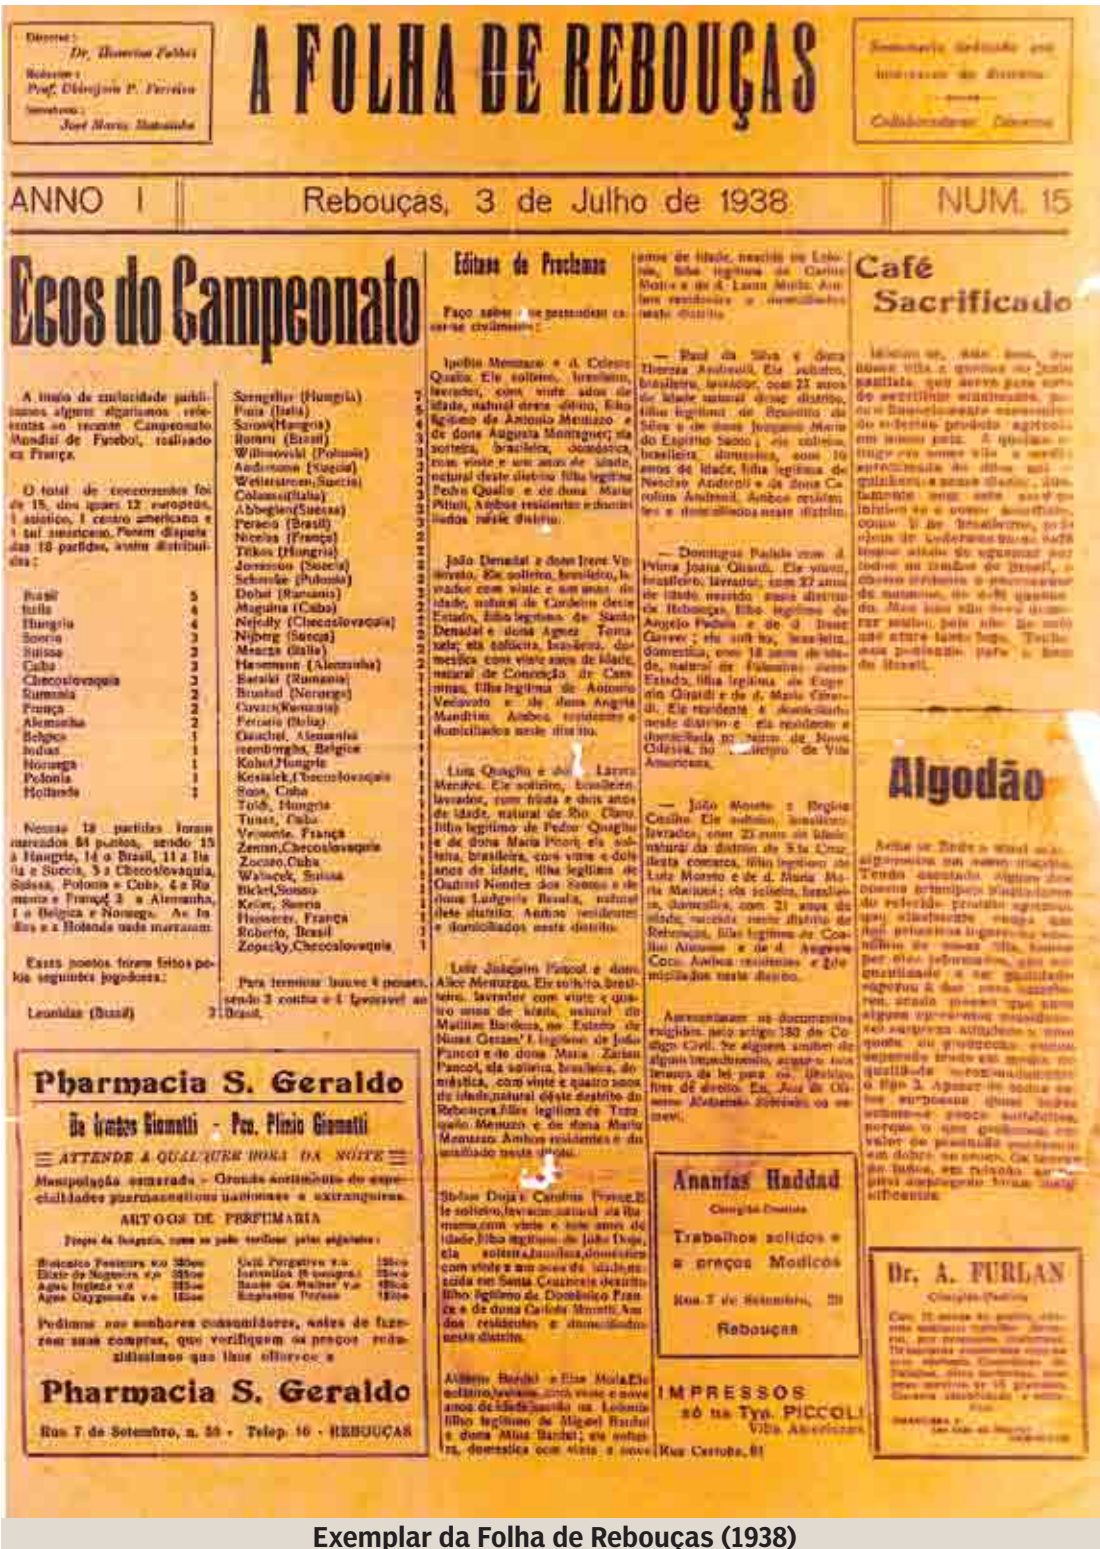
Director:
Dr. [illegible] Fabbri
Redactor:
Prof. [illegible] P. Ferreira
Secretario:
José Maria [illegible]

A FOLHA DE REBOUÇAS

Semanario dedicado aos interesses do districto
Collaboradores: Diversos

ANNO I | Rebouças, 3 de Julho de 1938 | NUM. 15

Ecos do Campeonato

A titulo de curiosidade publicamos alguns algarismos referentes ao recente Campeonato Mundial de Futebol, realisado na França.

O total de concorrentes foi de 15, dos quaes 12 europeus, 1 asiatico, 1 centro americano e 1 sul americano. Foram disputa das 18 partidas, assim distribuidas:

| | |
|---|---|
| Brasil | 5 |
| Italia | 4 |
| Hungria | 4 |
| Suecia | 3 |
| Suissa | 3 |
| Cuba | 3 |
| Checoslovaquia | 3 |
| Rumania | 2 |
| França | 2 |
| Alemanha | 2 |
| Belgica | 1 |
| Indias | 1 |
| Noruega | 1 |
| Polonia | 1 |
| Hollanda | 1 |

Nessas 18 partidas foram marcados 84 pontos, sendo 15 a Hungria, 14 o Brasil, 11 a Italia e Suecia, 5 a Checoslovaquia, Suissa, Polonia e Cuba, 4 a Rumania e França, 3 a Alemanha, 1 a Belgica e Noruega. As Indias e a Hollanda nada marcaram.

Esses pontos foram feitos pelos seguintes jogadores:

Leonidas (Brasil) 7
Szengeller (Hungria) 7
Piola (Italia) 5
Sarosi (Hungria) 5
Romeu (Brasil) 4
Willimovski (Polonia) 4
Andersson (Suecia) 3
Wetterstroem (Suecia) 3
Colaussi (Italia) 3
Abbeglen (Suissa) 3
Peracio (Brasil) 2
Nicolas (França) 2
Titkos (Hungria) 2
Jonasson (Suecia) 2
Schmidt (Polonia) 2
Dobai (Rumania) 2
Maguina (Cuba) 2
Nejedly (Checoslovaquia) 2
Nyberg (Suecia) 2
Meazza (Italia) 2
Hanemann (Alemanha) 2
Baraiki (Rumania) 1
Brustad (Noruega) 1
Cuvaci (Rumania) 1
Ferrario (Italia) 1
Gauchel, Alemanha 1
Isemborghs, Belgica 1
Kohut, Hungria 1
Kosialek, Checoslovaquia 1
Sosa, Cuba 1
Toldi, Hungria 1
Tunas, Cuba 1
Veinante, França 1
Zeman, Checoslovaquia 1
Zocaro, Cuba 1
Walacek, Suissa 1
Bickel, Suissa 1
Keller, Suecia 1
Heisserer, França 1
Roberto, Brasil 1
Zopecky, Checoslovaquia 1

Para terminar houve 4 penaes, sendo 3 contra e 1 favoravel ao Brasil.

Editaes de Proclamas

Faço saber que pretendem casar-se civilmente:

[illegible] Menuzzo e d. Celeste Qualio. Ele solteiro, brasileiro, lavrador, com vinte anos de idade, natural deste distrito, filho legitimo de Antonio Menuzzo e de dona Augusta Montagner; ela solteira, brasileira, domestica, com vinte e um anos de idade, natural deste distrito, filha legitima de Pedro Qualio e de dona Maria Pittoli. Ambos residentes e domiciliados neste distrito.

João Denadai e dona Irene Vendovato. Ele solteiro, brasileiro, lavrador com vinte e um anos de idade, natural de Cordeiro deste Estado, filho legitimo de Santo Denadai e dona Agnes Tomazela; ela solteira, brasileira, domestica, com vinte anos de idade, natural de Conceição de Campinas, filha legitima de Antonio Vendovato e de dona Angela Mandrini. Ambos residentes e domiciliados neste distrito.

Luiz Quaglio e d. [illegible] Lazara Mendes. Ele solteiro, brasileiro, lavrador, com trinta e dois anos de idade, natural de Rio Claro, filho legitimo de Pedro Quaglio e de dona Maria Pitorri; ela solteira, brasileira, com vinte e dois anos de idade, filha legitima de Gabriel Mendes dos Santos e de dona Ludgeria Basalia, natural deste distrito. Ambos residentes e domiciliados neste distrito.

Luiz Joaquim Pascoal e dona Alice Menuzzo. Ele solteiro, brasileiro, lavrador com vinte e quatro anos de idade, natural de Matilde Bardeus, no Estado de Minas Geraes, filho legitimo de João Pascoal e de dona Maria Zarias Pascoal; ela solteira, brasileira, domestica, com vinte e quatro anos de idade, natural deste distrito de Rebouças, filha legitima de Tranquilo Menuzzo e de dona Maria Menuzzo. Ambos residentes e domiciliados neste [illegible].

Sidnei Duja e Carolina Franco. Ele solteiro, lavrador, natural de Rio, com vinte e dois anos de idade, filho legitimo de João Duja, ela solteira, familiar, domestica com vinte e um anos de idade, nascida em Santa Cruz deste distrito, filho legitimo de Domingos Franco e de dona Carlota Mantti. Ambos residentes e domiciliados neste distrito.

Alberto Bardini e Elsa Mota. Ele solteiro, lavrador, com vinte e nove anos de idade, nascido em Leiomia, filho legitimo de Miguel Bardini e dona Mina Bardini; ela solteira, domestica com vinte e nove

anos de idade, nascida em Leiomia, filha legitima de Carlos Mota e de d. Laura Mota. Ambos residentes e domiciliados neste distrito.

— Raul da Silva e dona Theresa Andreoli. Ele solteiro, brasileiro, lavrador, com 23 anos de idade, natural deste distrito, filho legitimo de Benedito da Silva e de dona Benjamina Maria do Espirito Santo; ela solteira, brasileira, domestica, com 19 anos de idade, filha legitima de Nescio Andreoli e de dona Carolina Andreoli. Ambos residentes e domiciliados neste distrito.

— Domingos Padula com d. Prima Joana Girardi. Ele viuvo, brasileiro, lavrador, com 27 anos de idade, nascido neste distrito de Rebouças, filho legitimo de Angelo Padula e de d. Rosa Gaviero; ela solteira, brasileira, domestica, com 18 anos de idade, natural de Palmeiras deste Estado, filha legitima de Eugenio Girardi e de d. Maria Girardi. Ele residente e domiciliado neste distrito e ela residente e domiciliada no bairro de Nova Odessa, no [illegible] de Villa Americana.

— João Moretto e Regina Casilio. Ele solteiro, brasileiro, lavrador, com 23 anos de idade, natural do distrito de Sta Cruz desta comarca, filho legitimo de Luiz Moretto e de d. Maria Moretto; ela solteira, brasileira, domestica, com 21 anos de idade, nascida neste distrito de Rebouças, filha legitima de Casilio Alissone e de d. Augusta Coco. Ambos residentes e domiciliados neste distrito.

Apresentaram os documentos exigidos pelo artigo 180 do Codigo Civil. Se alguem souber de algum impedimento, accuse-o para fins de direito. Eu, Juiz de Oliveira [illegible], o escrevi.

Ananias Haddad
Cirurgião Dentista
Trabalhos solidos e a preços Modicos
Rua 7 de Setembro, 20
Rebouças

IMPRESSOS
só na Typ. PICCOLI
Villa Americana
Rua Curitiba, 81

Café Sacrificado

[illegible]

Algodão

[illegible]

Dr. A. FURLAN
Cirurgião-Dentista
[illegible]

Pharmacia S. Geraldo
De Irmãos Giometti - Pro. Plinio Giometti
ATTENDE A QUALQUER HORA DA NOITE
Manipulação esmerada - Grande sortimento de especialidades pharmaceuticas nacionaes e extrangeiras.
ARTIGOS DE PERFUMARIA
Preços da Drogaria, como se pode verificar pelos seguintes:
| | | | |
|---|---|---|---|
| Bisinato Pasteur v.u | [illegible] | Oleo Purgativo v.u | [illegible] |
| Elixir de Nogueira v.u | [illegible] | Sabonete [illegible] | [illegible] |
| Agua Ingleza v.u | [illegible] | Saude da Mulher v.u | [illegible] |
| Agua Oxygenada v.u | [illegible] | Emplastro Poroso | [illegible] |
Pedimos aos senhores consumidores, antes de fazerem suas compras, que verifiquem os preços reduzidissimos que lhes offerece a
Pharmacia S. Geraldo
Rua 7 de Setembro, n. 20 - Telep. 16 - REBOUÇAS

Exemplar da Folha de Rebouças (1938)